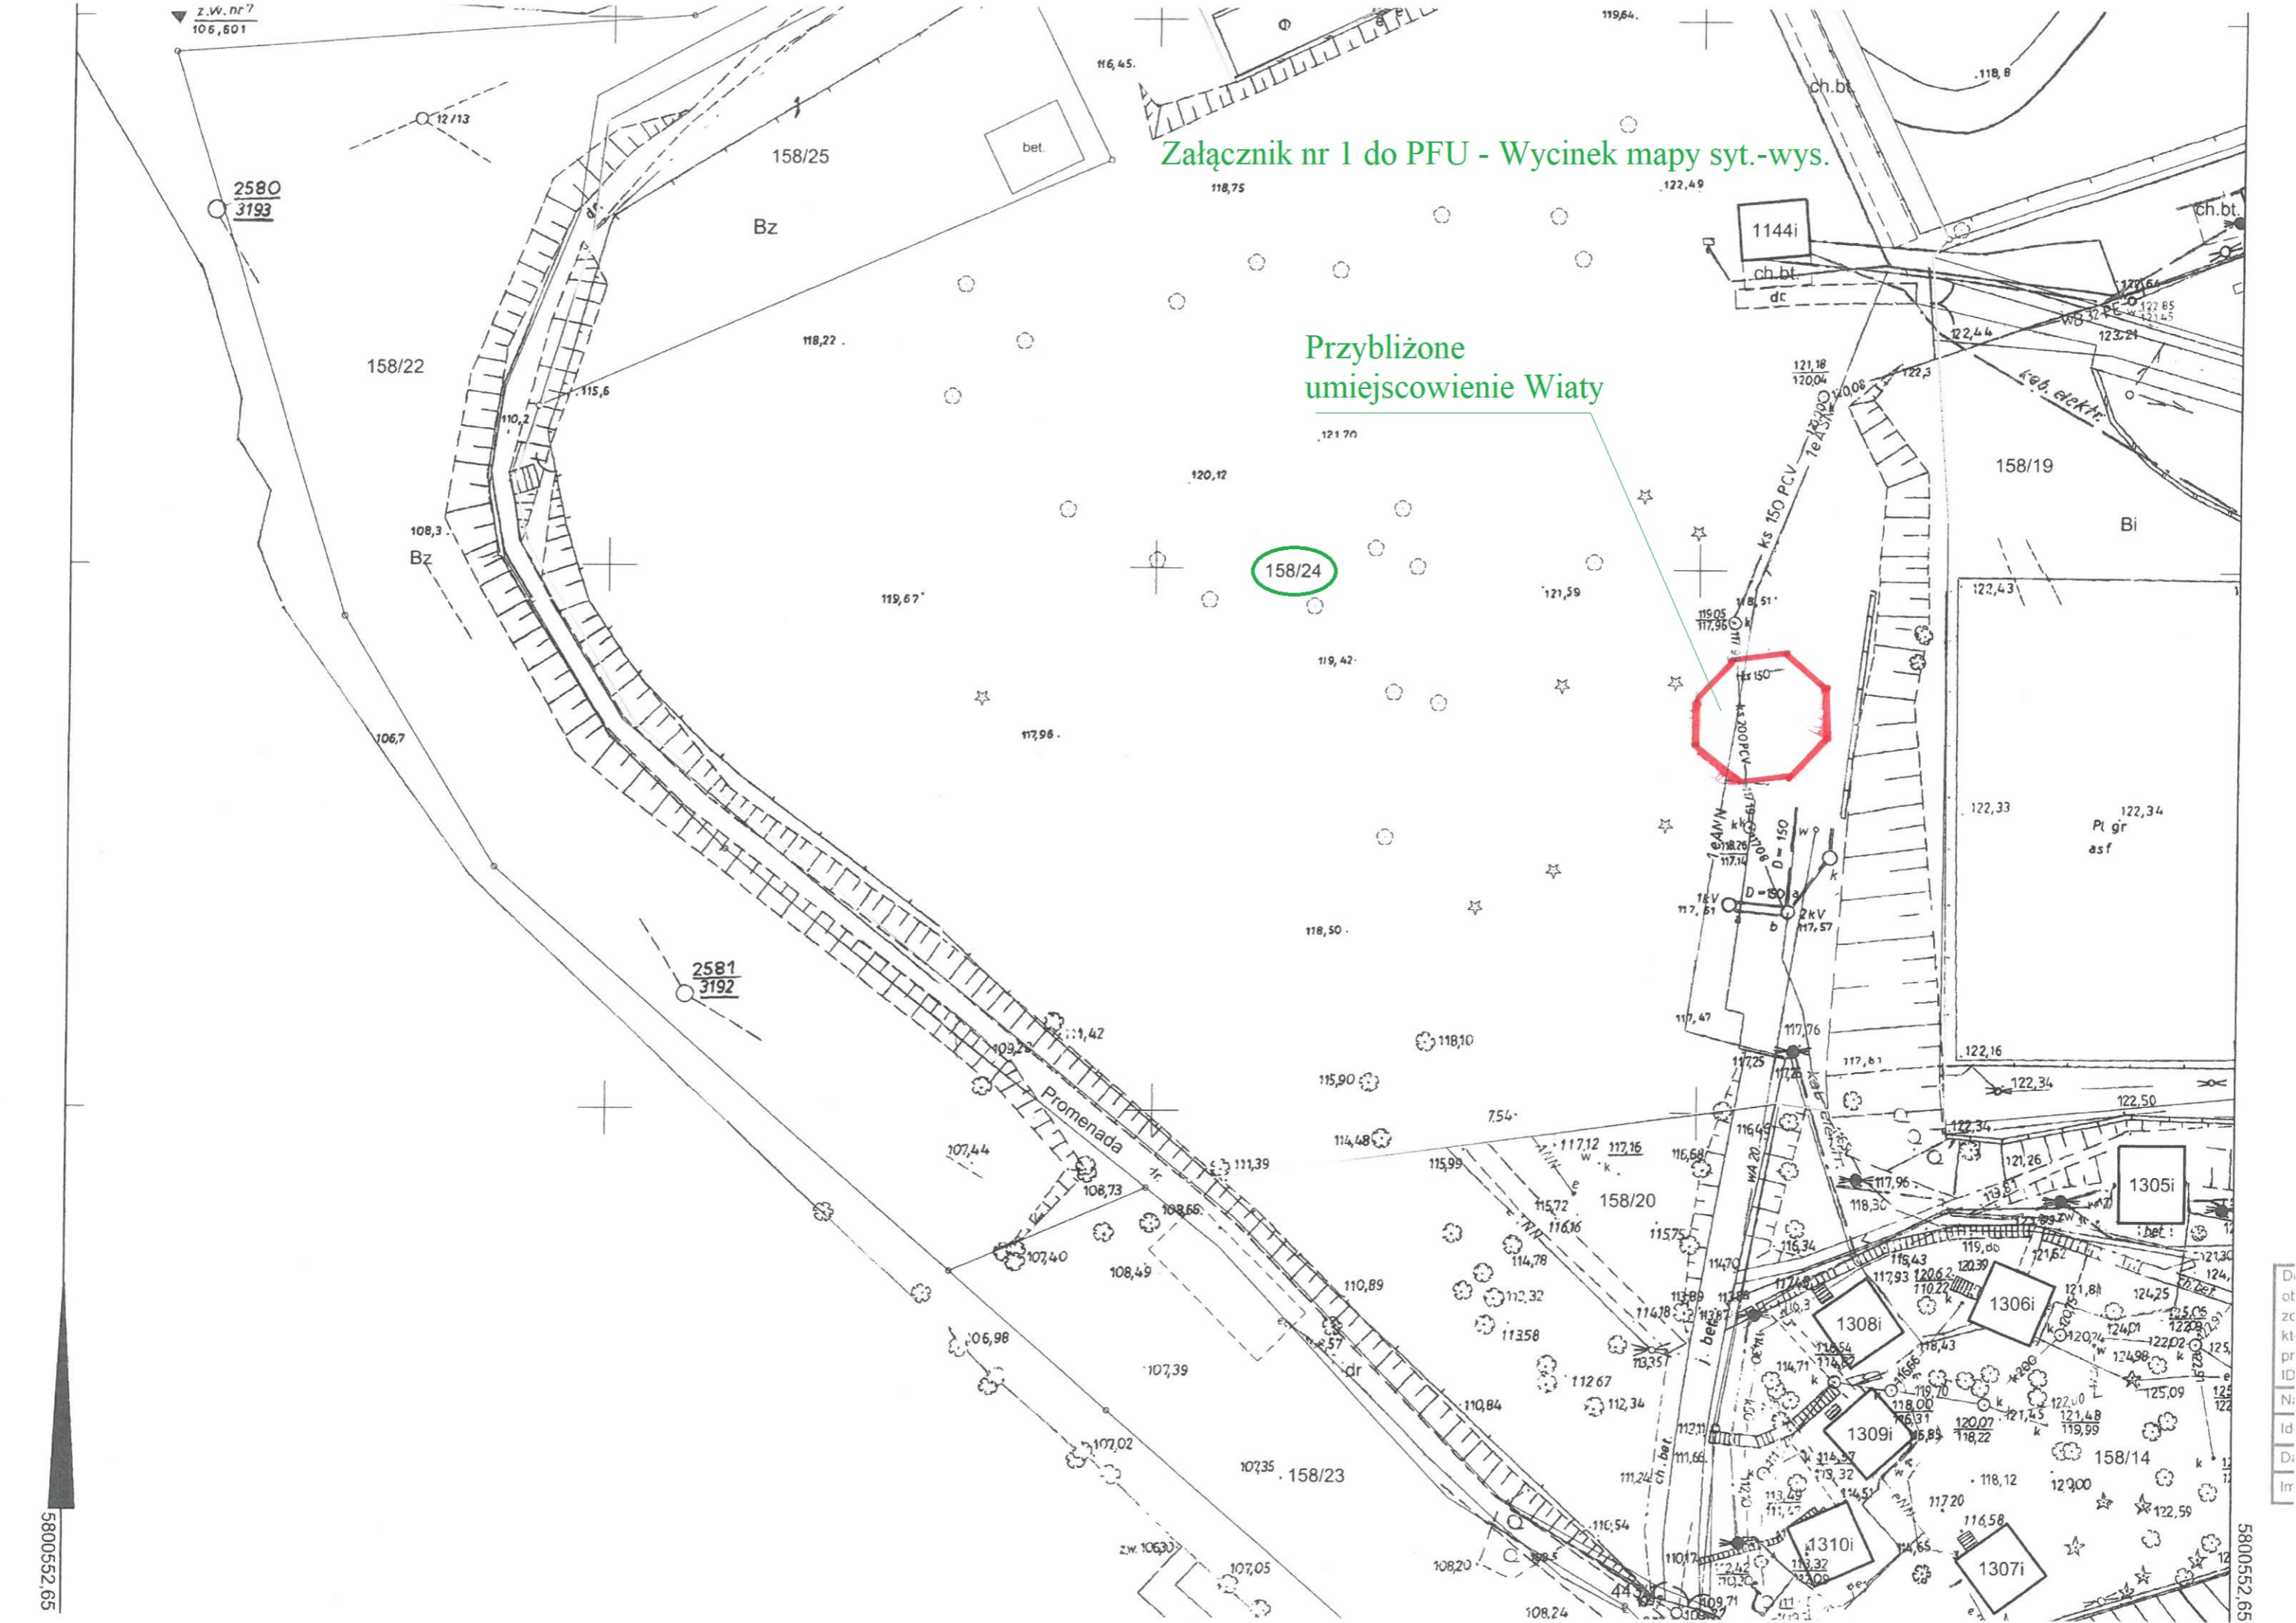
z.w. nr 7
106,601

Załącznik nr 1 do PFU - Wycinek mapy syt.-wys.

Przybliżone umiejscowienie Wiaty

12/13
2580
3193
158/25
bet.
Bz
116,45.
118,75
119,64.
118,8
ch.bt.
122,49
1144i
ch.bt.
ch.bt.
dr
dr
158/22
118,22
115,6
110,2
121,70
120,12
122,44
123,21
122,3
121,18
120,04
120,08
keb. elektr.
158/19
Bi
ks 150 PCV
1eASN
108,3
Bz
158/24
119,67
121,59
122,43
119,05
117,96
118,51
119,42
ks 150
ks 200 PCV
106,7
117,98
122,33
122,34
Pl gr
asf
1eANN
D=150
118,26
117,14
D=150
1kV
2kV
117,51
117,57
118,50
2581
3192
117,47
117,76
118,10
111,42
109,28
117,25
117,61
122,16
115,90
122,34
Promenada
7,54
122,50
107,44
114,48
111,39
117,12
117,16
116,68
116,43
122,34
121,26
1305i
108,73
115,99
158/20
117,96
118,30
108,66
115,72
116,16
115,75
116,34
119,06
121,62
107,40
108,49
110,89
114,78
112,32
113,58
114,18
113,89
113,57
114,70
117,48
118,43
117,93
120,62
110,22
120,39
1306i
121,81
124,25
125,05
1308i
120,14
124,01
122,02
106,98
107,39
dr
112,67
112,34
110,84
114,71
116,54
118,43
124,98
125,09
1309i
119,70
118,00
118,31
120,07
118,22
121,45
121,48
119,99
158/14
107,02
107,35
158/23
111,66
111,24
ch.bet.
114,57
113,32
118,12
120,00
122,59
117,20
116,58
zw. 106,30
107,05
108,20
110,54
1310i
1307i
110,17
108,24
109,71
44
5800552,65
5800552,65